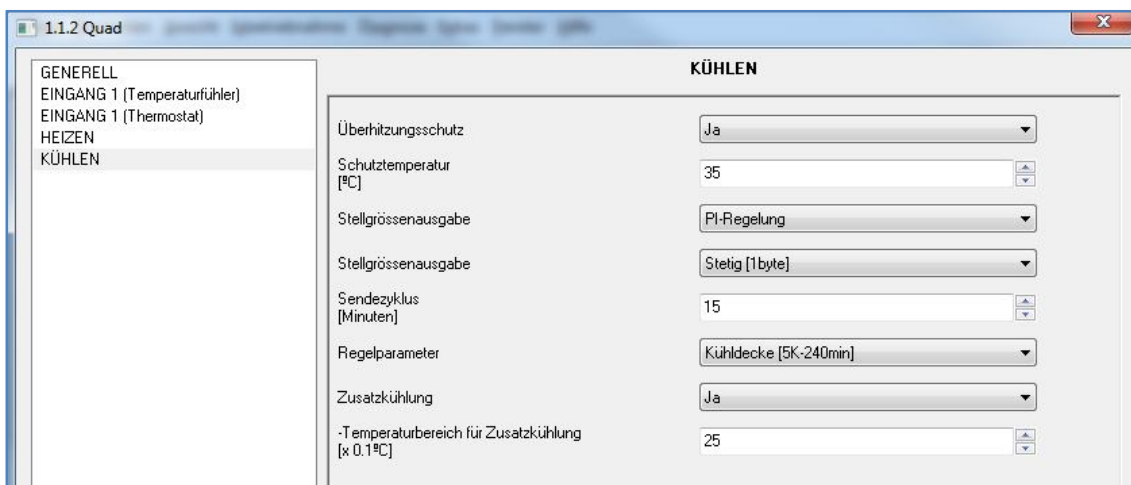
1.1.2 Quad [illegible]

GENERELL
EINGANG 1 (Temperaturfühler)
EINGANG 1 (Thermostat)
HEIZEN
KÜHLEN

KÜHLEN

Überhitzungsschutz | Ja

Schutztemperatur [ºC] | 35

Stellgrössenausgabe | PI-Regelung

Stellgrössenausgabe | Stetig [1byte]

Sendezyklus [Minuten] | 15

Regelparameter | Kühldecke [5K-240min]

Zusatzkühlung | Ja

-Temperaturbereich für Zusatzkühlung [x 0.1ºC] | 25